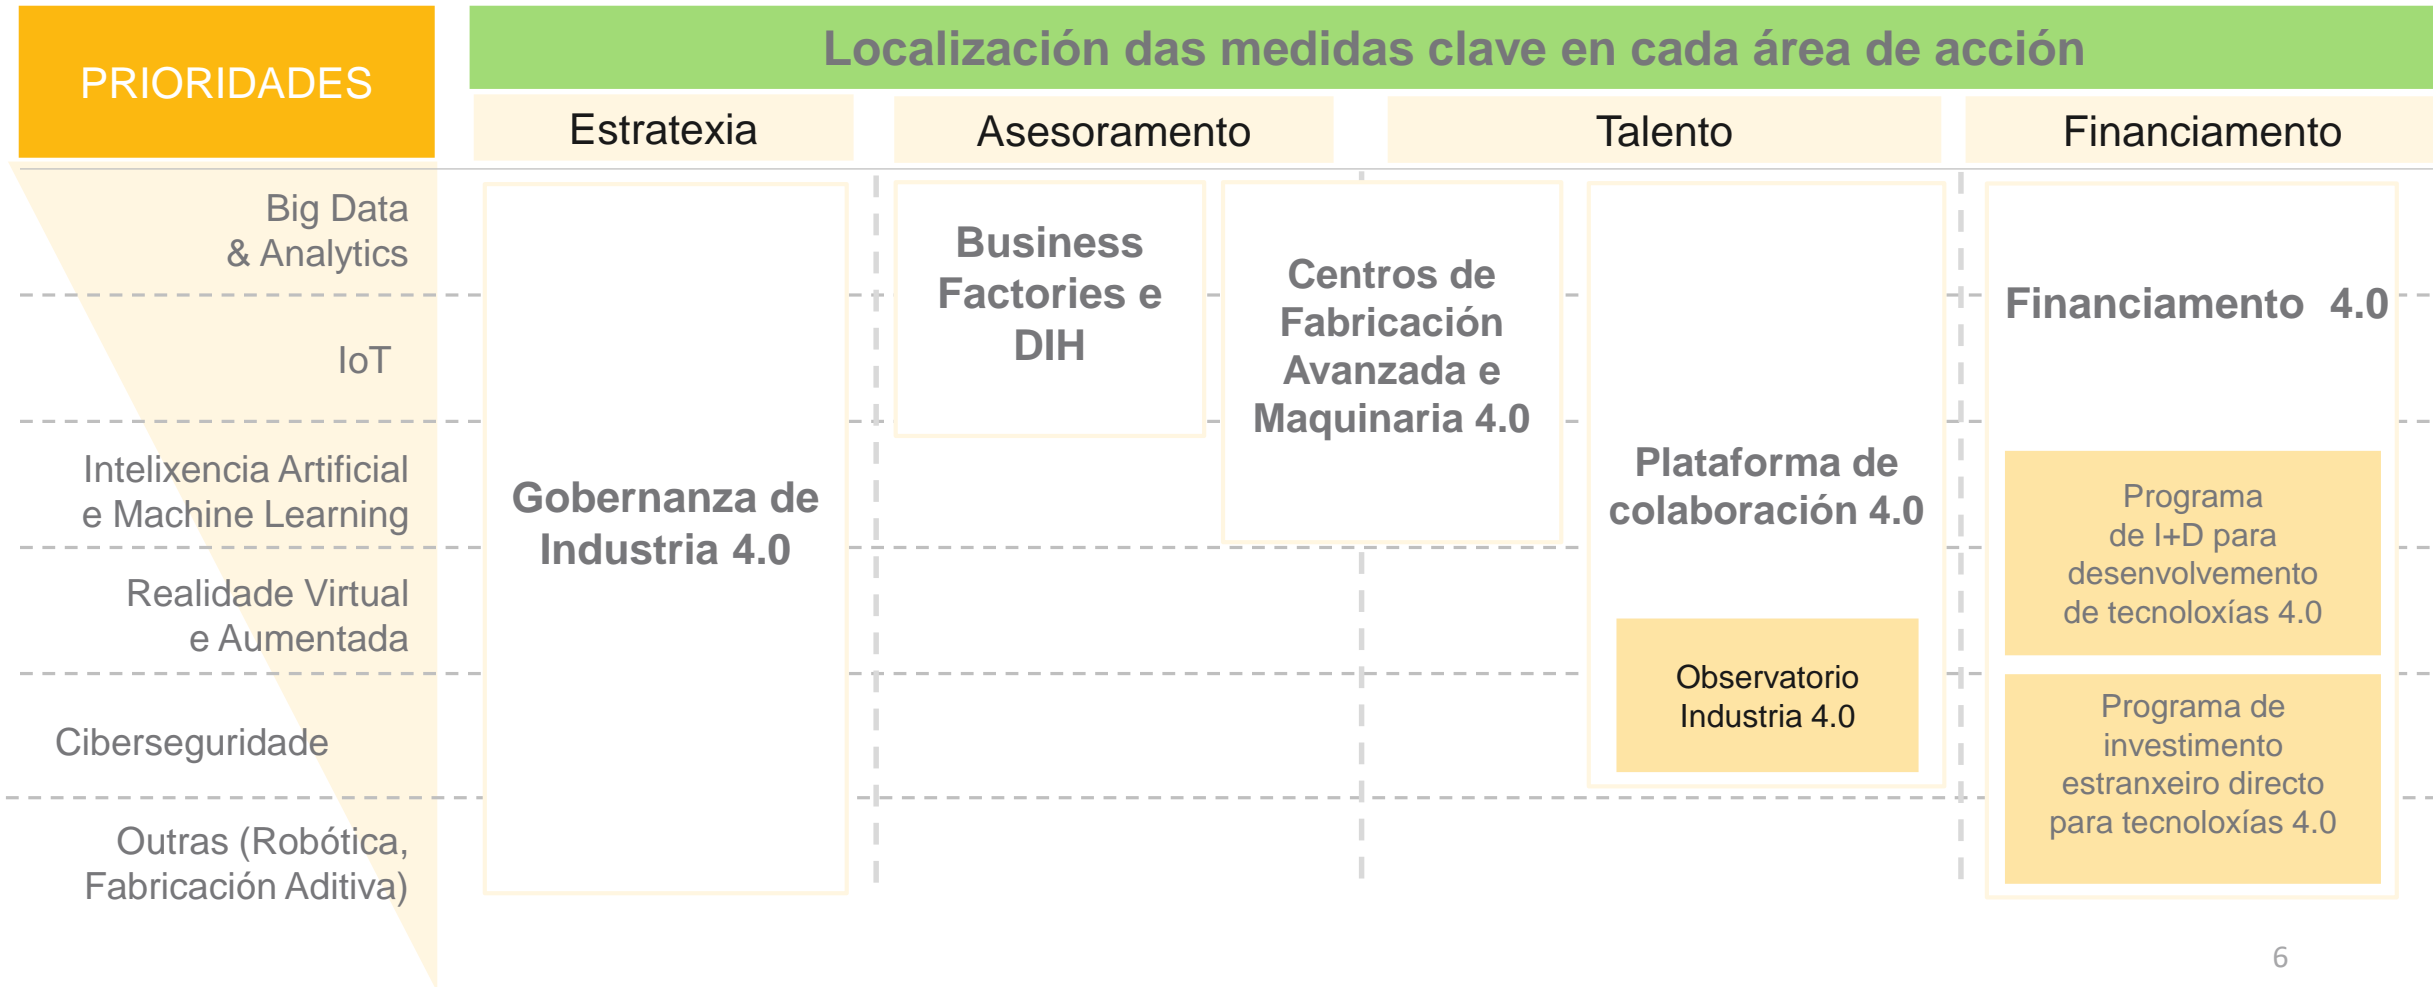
PRIORIDADES

Localización das medidas clave en cada área de acción

Estratexia

Asesoramento

Talento

Financiamento

Big Data & Analytics

IoT

Intelixencia Artificial e Machine Learning

Realidade Virtual e Aumentada

Ciberseguridade

Outras (Robótica, Fabricación Aditiva)

Gobernanza de Industria 4.0

Business Factories e DIH

Centros de Fabricación Avanzada e Maquinaria 4.0

Plataforma de colaboración 4.0

Observatorio Industria 4.0

Financiamento 4.0

Programa de I+D para desenvolvemento de tecnoloxías 4.0

Programa de investimento estranxeiro directo para tecnoloxías 4.0

6